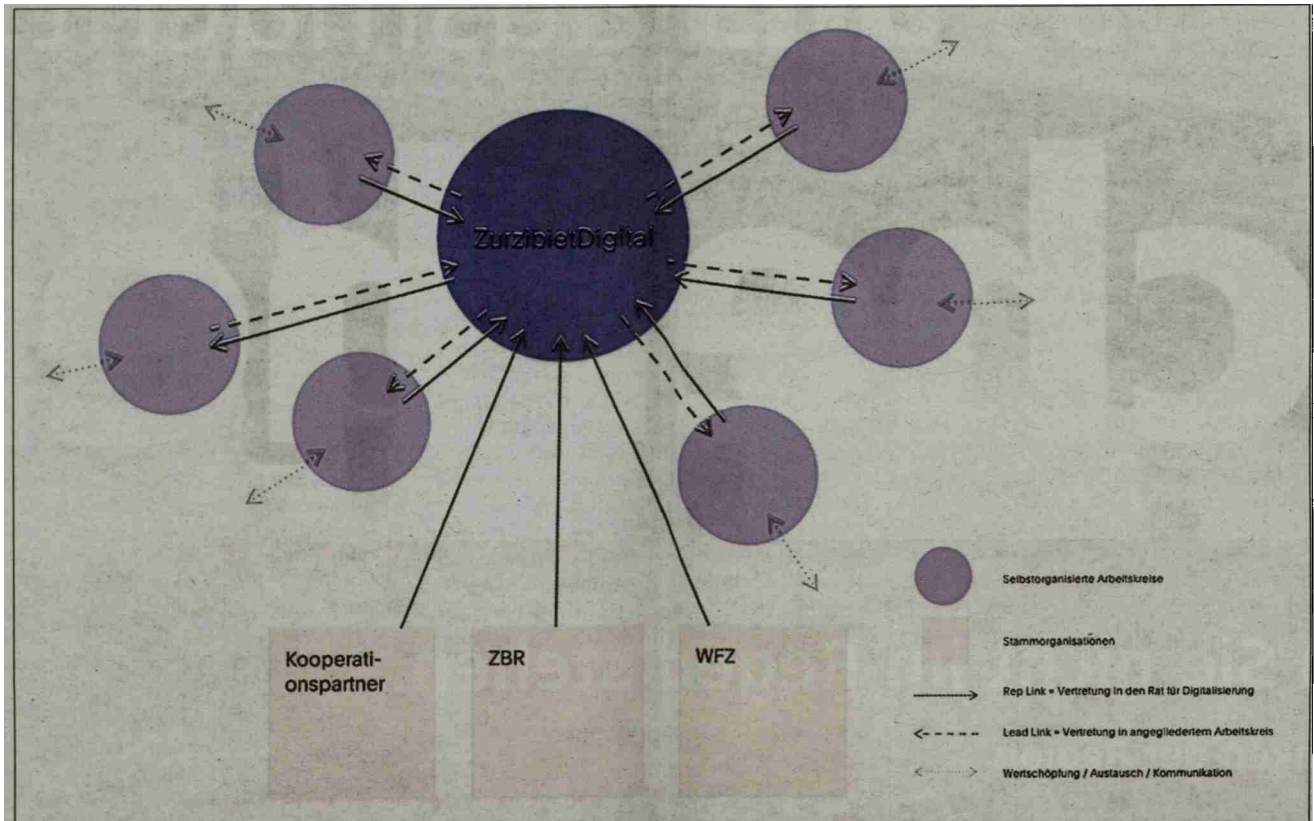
ZutzbietDigital

Kooperationspartner

ZBR

WFZ

Selbstorganisierte Arbeitskreise

Stammorganisationen

Rep Link = Vertretung in den Rat für Digitalisierung

Lead Link = Vertretung in angegliedertem Arbeitskreis

Wertschöpfung / Austausch / Kommunikation